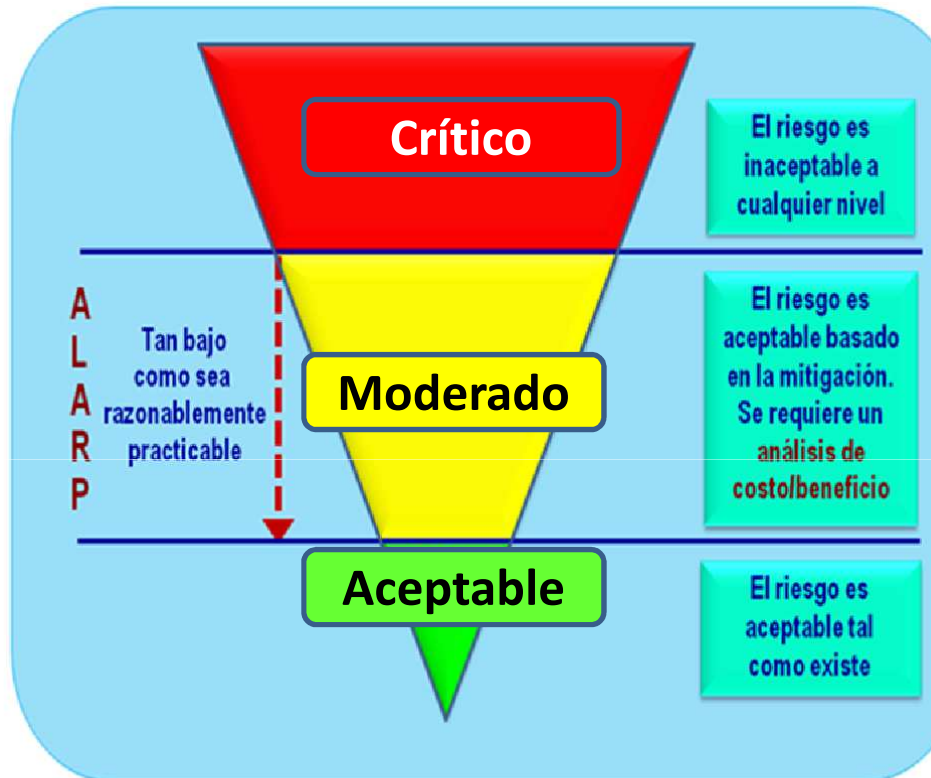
Crítico

El riesgo es inaceptable a cualquier nivel

A
L
A
R
P

Tan bajo como sea razonablemente practicable

Moderado

El riesgo es aceptable basado en la mitigación. Se requiere un análisis de costo/beneficio

Aceptable

El riesgo es aceptable tal como existe